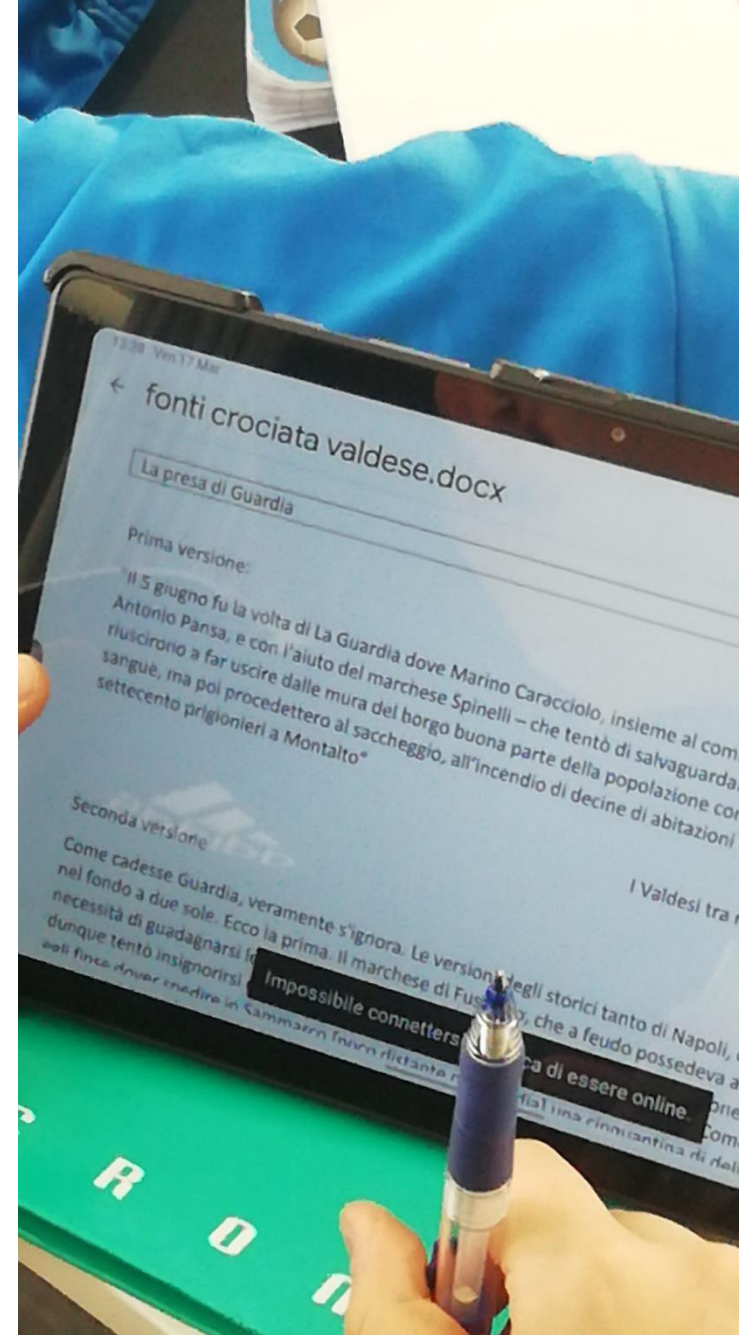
13:38 Ven 17 Mar

fonti crociata valdese.docx

La presa di Guardia

Prima versione:

"Il 5 giugno fu la volta di La Guardia dove Marino Caracciolo, insieme al com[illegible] Antonio Pansa, e con l'aiuto del marchese Spinelli – che tentò di salvaguarda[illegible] riuscirono a far uscire dalle mura del borgo buona parte della popolazione co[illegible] sangue, ma poi procedettero al saccheggio, all'incendio di decine di abitazioni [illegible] settecento prigionieri a Montalto"

Seconda versione

I Valdesi tra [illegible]

Come cadesse Guardia, veramente s'ignora. Le version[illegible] degli storici tanto di Napoli, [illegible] nel fondo a due sole. Ecco la prima. Il marchese di Fus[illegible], che a feudo possedeva a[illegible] necessità di guadagnarsi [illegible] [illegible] dunque tentò insignorirsi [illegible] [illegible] egli finse dover spedire in Sammarco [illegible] distante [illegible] una cinquantina di del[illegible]

Impossibile connetters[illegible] ca di essere online.

R O